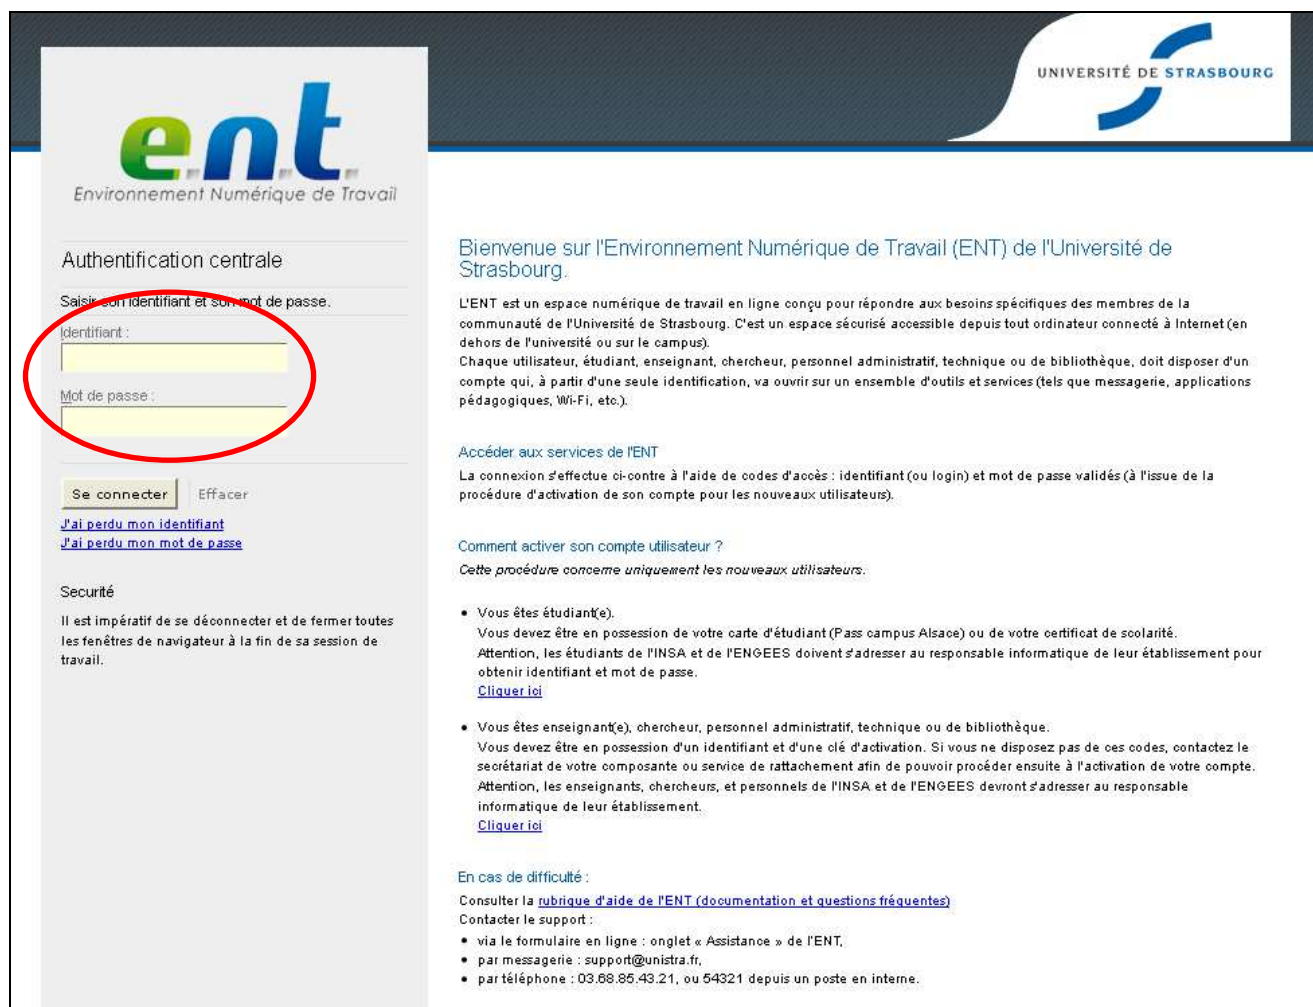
ent
Environnement Numérique de Travail

UNIVERSITÉ DE STRASBOURG

Authentification centrale

Saisir son identifiant et son mot de passe.

Identifiant :

Mot de passe :

Se connecter Effacer

J'ai perdu mon identifiant
J'ai perdu mon mot de passe

Securité

Il est impératif de se déconnecter et de fermer toutes les fenêtres de navigateur à la fin de sa session de travail.

Bienvenue sur l'Environnement Numérique de Travail (ENT) de l'Université de Strasbourg.

L'ENT est un espace numérique de travail en ligne conçu pour répondre aux besoins spécifiques des membres de la communauté de l'Université de Strasbourg. C'est un espace sécurisé accessible depuis tout ordinateur connecté à Internet (en dehors de l'université ou sur le campus).
Chaque utilisateur, étudiant, enseignant, chercheur, personnel administratif, technique ou de bibliothèque, doit disposer d'un compte qui, à partir d'une seule identification, va ouvrir sur un ensemble d'outils et services (tels que messagerie, applications pédagogiques, Wi-Fi, etc.).

Accéder aux services de l'ENT
La connexion s'effectue ci-contre à l'aide de codes d'accès : identifiant (ou login) et mot de passe validés (à l'issue de la procédure d'activation de son compte pour les nouveaux utilisateurs).

Comment activer son compte utilisateur ?
Cette procédure concerne uniquement les nouveaux utilisateurs.

• Vous êtes étudiant(e).
Vous devez être en possession de votre carte d'étudiant (Pass campus Alsace) ou de votre certificat de scolarité.
Attention, les étudiants de l'INSA et de l'ENGEES doivent s'adresser au responsable informatique de leur établissement pour obtenir identifiant et mot de passe.
Cliquer ici

• Vous êtes enseignant(e), chercheur, personnel administratif, technique ou de bibliothèque.
Vous devez être en possession d'un identifiant et d'une clé d'activation. Si vous ne disposez pas de ces codes, contactez le secrétariat de votre composante ou service de rattachement afin de pouvoir procéder ensuite à l'activation de votre compte.
Attention, les enseignants, chercheurs, et personnels de l'INSA et de l'ENGEES devront s'adresser au responsable informatique de leur établissement.
Cliquer ici

En cas de difficulté :
Consulter la rubrique d'aide de l'ENT (documentation et questions fréquentes)
Contacter le support :
• via le formulaire en ligne : onglet « Assistance » de l'ENT,
• par messagerie : support@unistra.fr,
• par téléphone : 03.68.85.43.21, ou 54321 depuis un poste en interne.